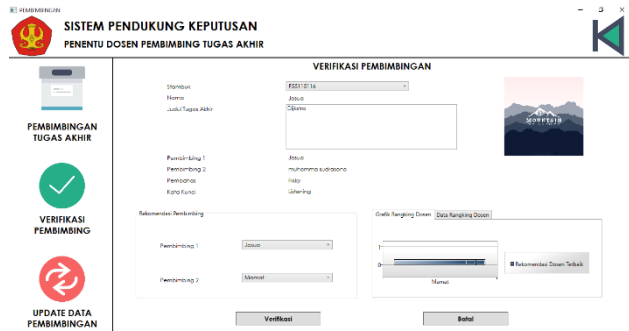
PEMBIMBINGAN

SISTEM PENDUKUNG KEPUTUSAN

PENENTU DOSEN PEMBIMBING TUGAS AKHIR

PEMBIMBINGAN TUGAS AKHIR

VERIFIKASI PEMBIMBING

UPDATE DATA PEMBIMBINGAN

VERIFIKASI PEMBIMBINGAN

Stambuk F55110116

Nama Josua

Judul Tugas Akhir Cijiaras

MOUNTAIN

Pembimbing 1 Josua

Pembimbing 2 muhammad sudirasono

Pembahas Ricky

Kata Kunci Listening

Rekomendasi Pembimbing

Pembimbing 1 Josua

Pembimbing 2 Mamat

Grafik Rangking Dosen Data Rangking Dosen

1

0

Mamat

Rekomendasi Dosen Terbaik

Verifikasi

Batal